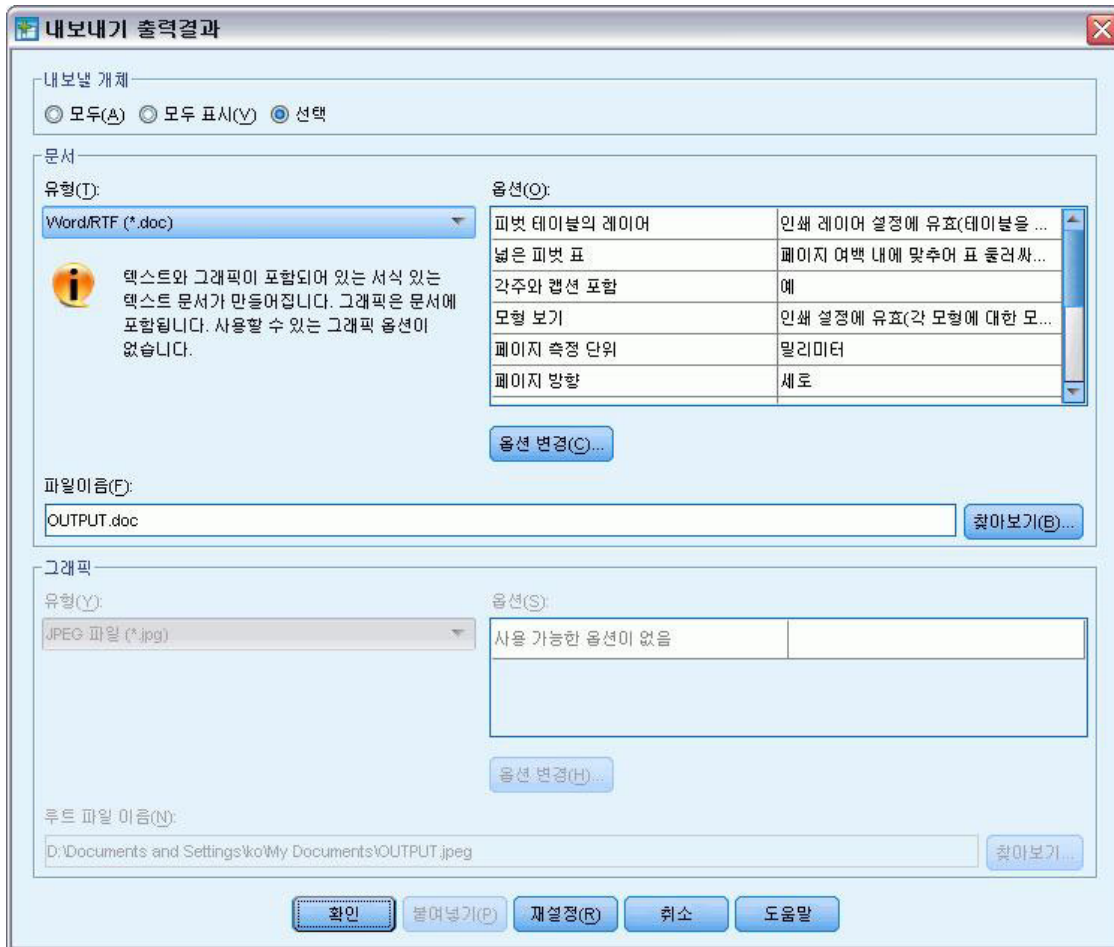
내보내기 출력결과

내보낼 개체
모두(A) 모두 표시(V) 선택

문서
유형(T):
Word/RTF (*.doc)

텍스트와 그래픽이 포함되어 있는 서식 있는 텍스트 문서가 만들어집니다. 그래픽은 문서에 포함됩니다. 사용할 수 있는 그래픽 옵션이 없습니다.

옵션(O):

| | |
|---|---|
| 피벗 테이블의 레이어 | 인쇄 레이어 설정에 유효(테이블을 ... |
| 넓은 피벗 표 | 페이지 여백 내에 맞추어 표 둘러싸... |
| 각주와 캡션 포함 | 예 |
| 모형 보기 | 인쇄 설정에 유효(각 모형에 대한 모... |
| 페이지 측정 단위 | 밀리미터 |
| 페이지 방향 | 세로 |

옵션 변경(C)...

파일이름(F):
OUTPUT.doc
찾아보기(B)...

그래픽
유형(Y):
JPEG 파일 (*.jpg)
옵션(S):
사용 가능한 옵션이 없음
옵션 변경(H)...

루트 파일 이름(N):
D:\Documents and Settings\ko\My Documents\OUTPUT.jpeg
찾아보기...

확인 붙여넣기(P) 재설정(R) 취소 도움말